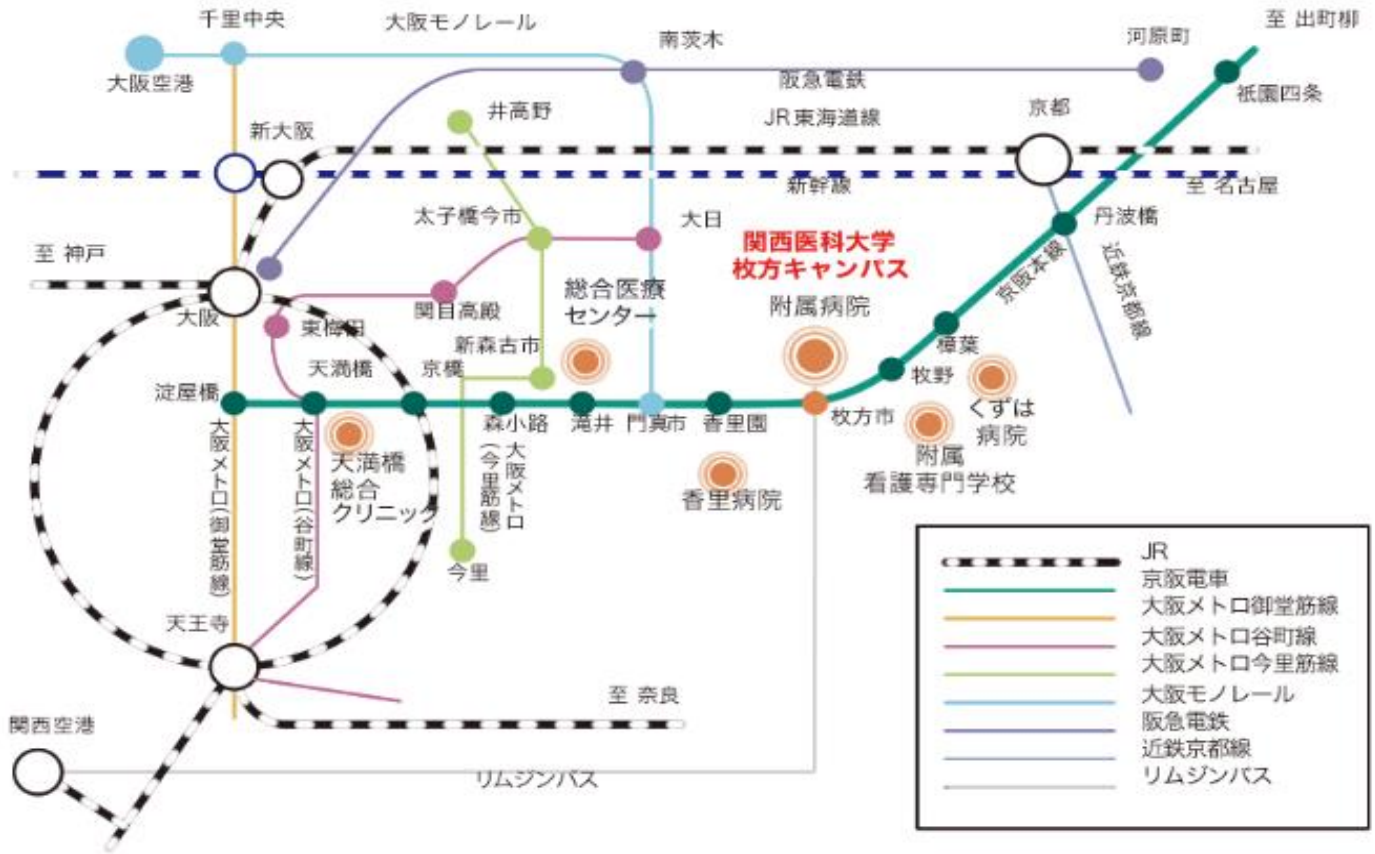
千里中央
大阪モノレール
南茨木
河原町
至 出町柳
大阪空港
阪急電鉄
祇園四条
井高野
JR東海道線
京都
新大阪
新幹線
至 名古屋
太子橋今市
大日
丹波橋
至 神戸
関西医科大学
枚方キャンパス
京阪本線
近鉄京都線
大阪
関目高殿
総合医療センター
附属病院
東梅田
樟葉
天満橋
京橋
新森古市
牧野
くずは病院
淀屋橋
森小路
滝井
門真市
香里園
枚方市
大阪メトロ(御堂筋線)
大阪メトロ(谷町線)
天満橋総合クリニック
大阪メトロ(今里筋線)
附属看護専門学校
香里病院
今里
天王寺
至 奈良
関西空港
リムジンバス

JR
京阪電車
大阪メトロ御堂筋線
大阪メトロ谷町線
大阪メトロ今里筋線
大阪モノレール
阪急電鉄
近鉄京都線
リムジンバス